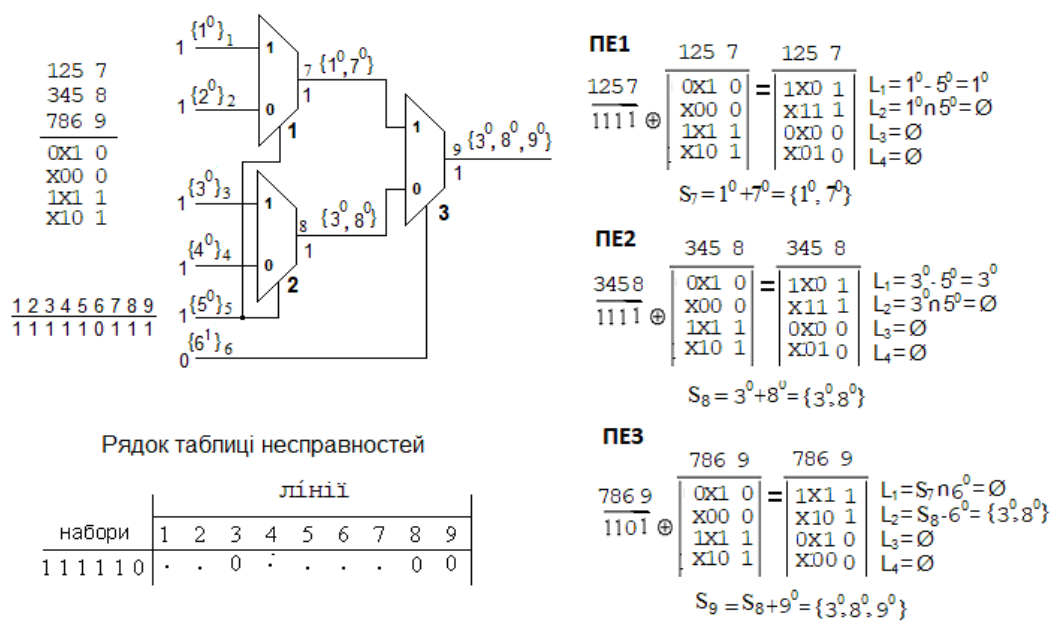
125 7
345 8
786 9

0X1 0
X00 0
1X1 1
X10 1

1 2 3 4 5 6 7 8 9
1 1 1 1 1 0 1 1 1

1 $\{1^0\}_1$
1
1 $\{2^0\}_2$
0
7 $\{1^0, 7^0\}$
1
1
1 $\{3^0\}_3$
1
1 $\{4^0\}_4$
0
8 $\{3^0, 8^0\}$
1
2
1 $\{5^0\}_5$
0 $\{6^1\}_6$
1
0
9 $\{3^0, 8^0, 9^0\}$
1
3

ПЕ1

$\frac{1257}{1111} \oplus$

| 125 7 |
|---|
| 0X1 0 |
| X00 0 |
| 1X1 1 |
| X10 1 |

=

| 125 7 |
|---|
| 1X0 1 |
| X11 1 |
| 0X0 0 |
| X01 0 |

$L_1 = 1^0 - 5^0 = 1^0$
$L_2 = 1^0 \cap 5^0 = \varnothing$
$L_3 = \varnothing$
$L_4 = \varnothing$

$S_7 = 1^0 + 7^0 = \{1^0, 7^0\}$

ПЕ2

$\frac{3458}{1111} \oplus$

| 345 8 |
|---|
| 0X1 0 |
| X00 0 |
| 1X1 1 |
| X10 1 |

=

| 345 8 |
|---|
| 1X0 1 |
| X11 1 |
| 0X0 0 |
| X01 0 |

$L_1 = 3^0 - 5^0 = 3^0$
$L_2 = 3^0 \cap 5^0 = \varnothing$
$L_3 = \varnothing$
$L_4 = \varnothing$

$S_8 = 3^0 + 8^0 = \{3^0, 8^0\}$

ПЕ3

$\frac{7869}{1101} \oplus$

| 786 9 |
|---|
| 0X1 0 |
| X00 0 |
| 1X1 1 |
| X10 1 |

=

| 786 9 |
|---|
| 1X1 1 |
| X10 1 |
| 0X1 0 |
| X00 0 |

$L_1 = S_7 \cap 6^0 = \varnothing$
$L_2 = S_8 - 6^0 = \{3^0, 8^0\}$
$L_3 = \varnothing$
$L_4 = \varnothing$

$S_9 = S_8 + 9^0 = \{3^0, 8^0, 9^0\}$

Рядок таблиці несправностей

| набори | лінії 1 | 2 | 3 | 4 | 5 | 6 | 7 | 8 | 9 |
|---|---|---|---|---|---|---|---|---|---|
| 1 1 1 1 1 0 | . | . | 0 | . | . | . | . | 0 | 0 |